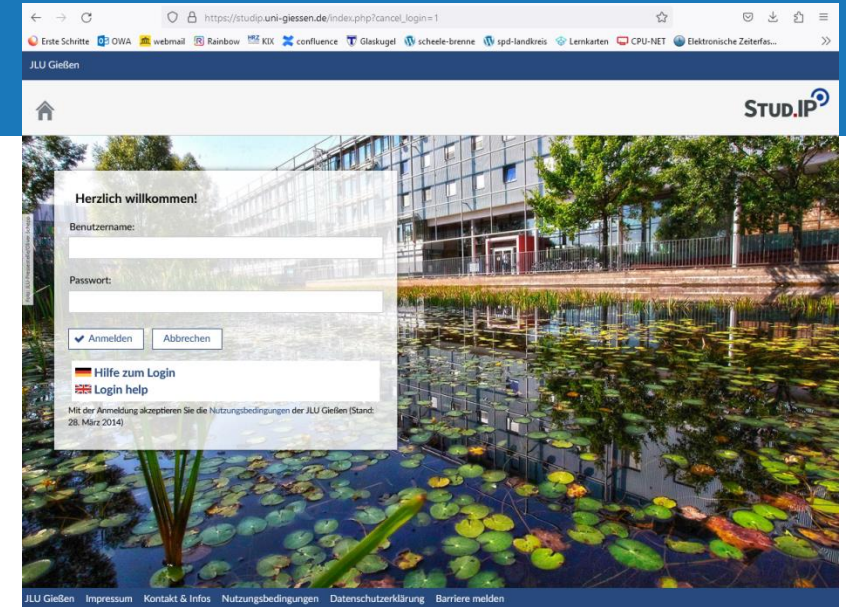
https://studip.uni-giessen.de/index.php?cancel_login=1

Erste Schritte OWA webmail Rainbow KIX confluence Glaskugel scheele-brenne spd-landkreis Lernkarten CPU-NET Elektronische Zeiterfas...

JLU Gießen

STUD.IP

Herzlich willkommen!

Benutzername:

Passwort:

Anmelden Abbrechen

Hilfe zum Login
Login help

Mit der Anmeldung akzeptieren Sie die Nutzungsbedingungen der JLU Gießen (Stand: 28. März 2014)

JLU Gießen Impressum Kontakt & Infos Nutzungsbedingungen Datenschutzerklärung Barriere melden